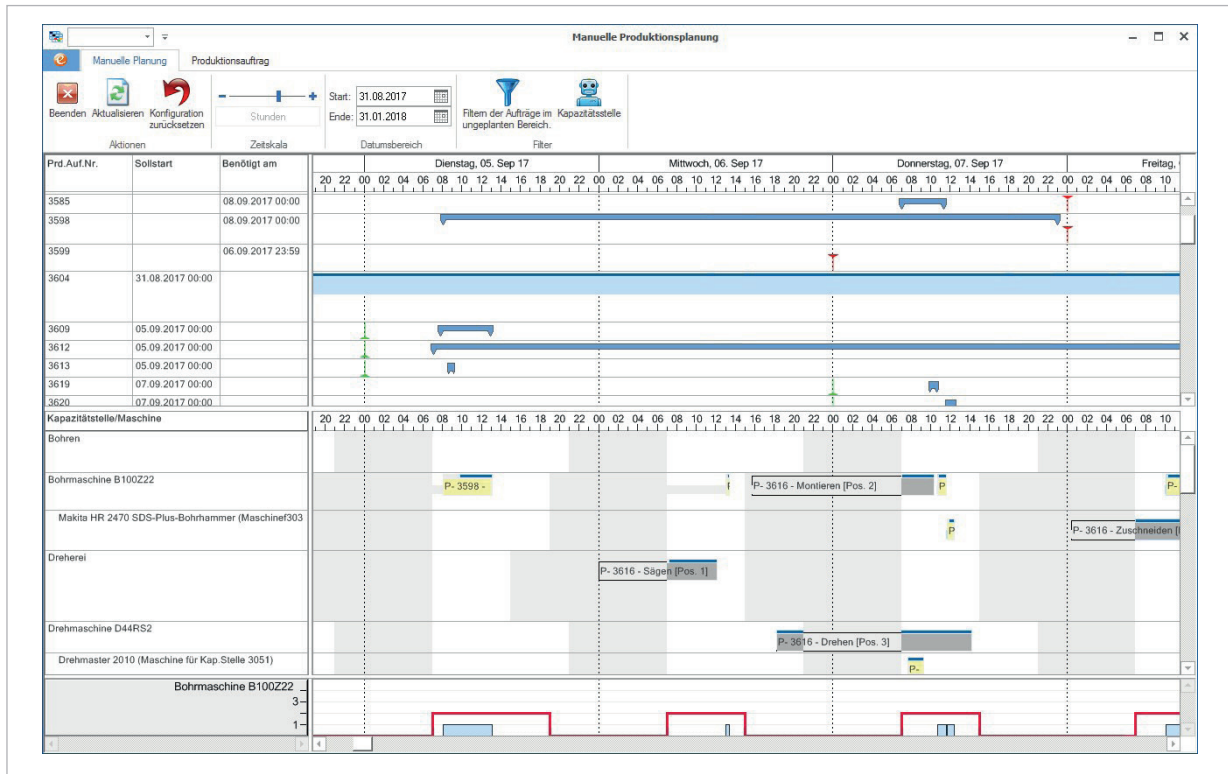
Manuelle Produktionsplanung

Manuelle Planung | Produktionsauftrag

Beenden | Aktualisieren | Konfiguration zurücksetzen
Aktionen

Stunden
Zeitskala

Start: 31.08.2017
Ende: 31.01.2018
Datumsbereich

Filtern der Aufträge im ungeplanten Bereich. | Kapazitätsstelle
Filter

| Prd.Auf.Nr. | Sollstart | Benötigt am |
|---|---|---|
| 3585 | | 08.09.2017 00:00 |
| 3598 | | 08.09.2017 00:00 |
| 3599 | | 06.09.2017 23:59 |
| 3604 | 31.08.2017 00:00 | |
| 3609 | 05.09.2017 00:00 | |
| 3612 | 05.09.2017 00:00 | |
| 3613 | 05.09.2017 00:00 | |
| 3619 | 07.09.2017 00:00 | |
| 3620 | 07.09.2017 00:00 | |

Dienstag, 05. Sep 17 | Mittwoch, 06. Sep 17 | Donnerstag, 07. Sep 17 | Freitag,

20 22 00 02 04 06 08 10 12 14 16 18 20 22 00 02 04 06 08 10 12 14 16 18 20 22 00 02 04 06 08 10 12 14 16 18 20 22 00 02 04 06 08 10

Kapazitätsstelle/Maschine
Bohren
Bohrmaschine B100Z22
Makita HR 2470 SDS-Plus-Bohrhammer (Maschinef303
Dreherei
Drehmaschine D44RS2
Drehmaster 2010 (Maschine für Kap.Stelle 3051)

P- 3598 -
P- 3616 - Montieren [Pos. 2]
P
P-
P
P- 3616 - Zuschneiden [
P- 3616 - Sägen [Pos. 1]
P- 3616 - Drehen [Pos. 3]
P-

Bohrmaschine B100Z22
3
1